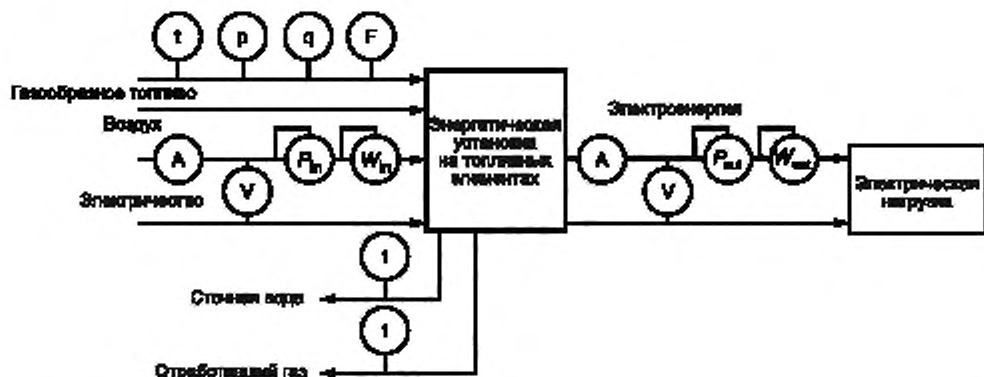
t

p

q

F

Газообразное топливо

Воздух

A

V

$P_{in}$

$W_{in}$

Электричество

Энергетическая установка на топливных элементах

Электроэнергия

A

V

$P_{out}$

$W_{out}$

Электрическая нагрузка

t

Сточная вода

t

Отработавший газ